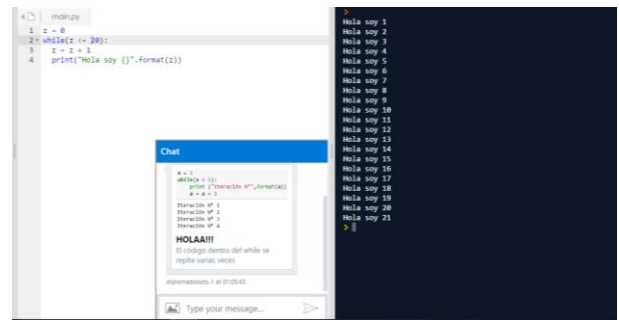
main.py

1 z = 0
2 while(z <= 20):
3 z = z + 1
4 print("Hola soy {}".format(z))

Chat

a = 1
while(a < 5):
print ("Iteración N°",format(a))
a = a + 1

Iteración N° 1
Iteración N° 2
Iteración N° 3
Iteración N° 4

HOLAA!!!
El código dentro del while se repite varias veces

diplomadoleto-1 at 01:05:45

Type your message...

>
Hola soy 1
Hola soy 2
Hola soy 3
Hola soy 4
Hola soy 5
Hola soy 6
Hola soy 7
Hola soy 8
Hola soy 9
Hola soy 10
Hola soy 11
Hola soy 12
Hola soy 13
Hola soy 14
Hola soy 15
Hola soy 16
Hola soy 17
Hola soy 18
Hola soy 19
Hola soy 20
Hola soy 21
>